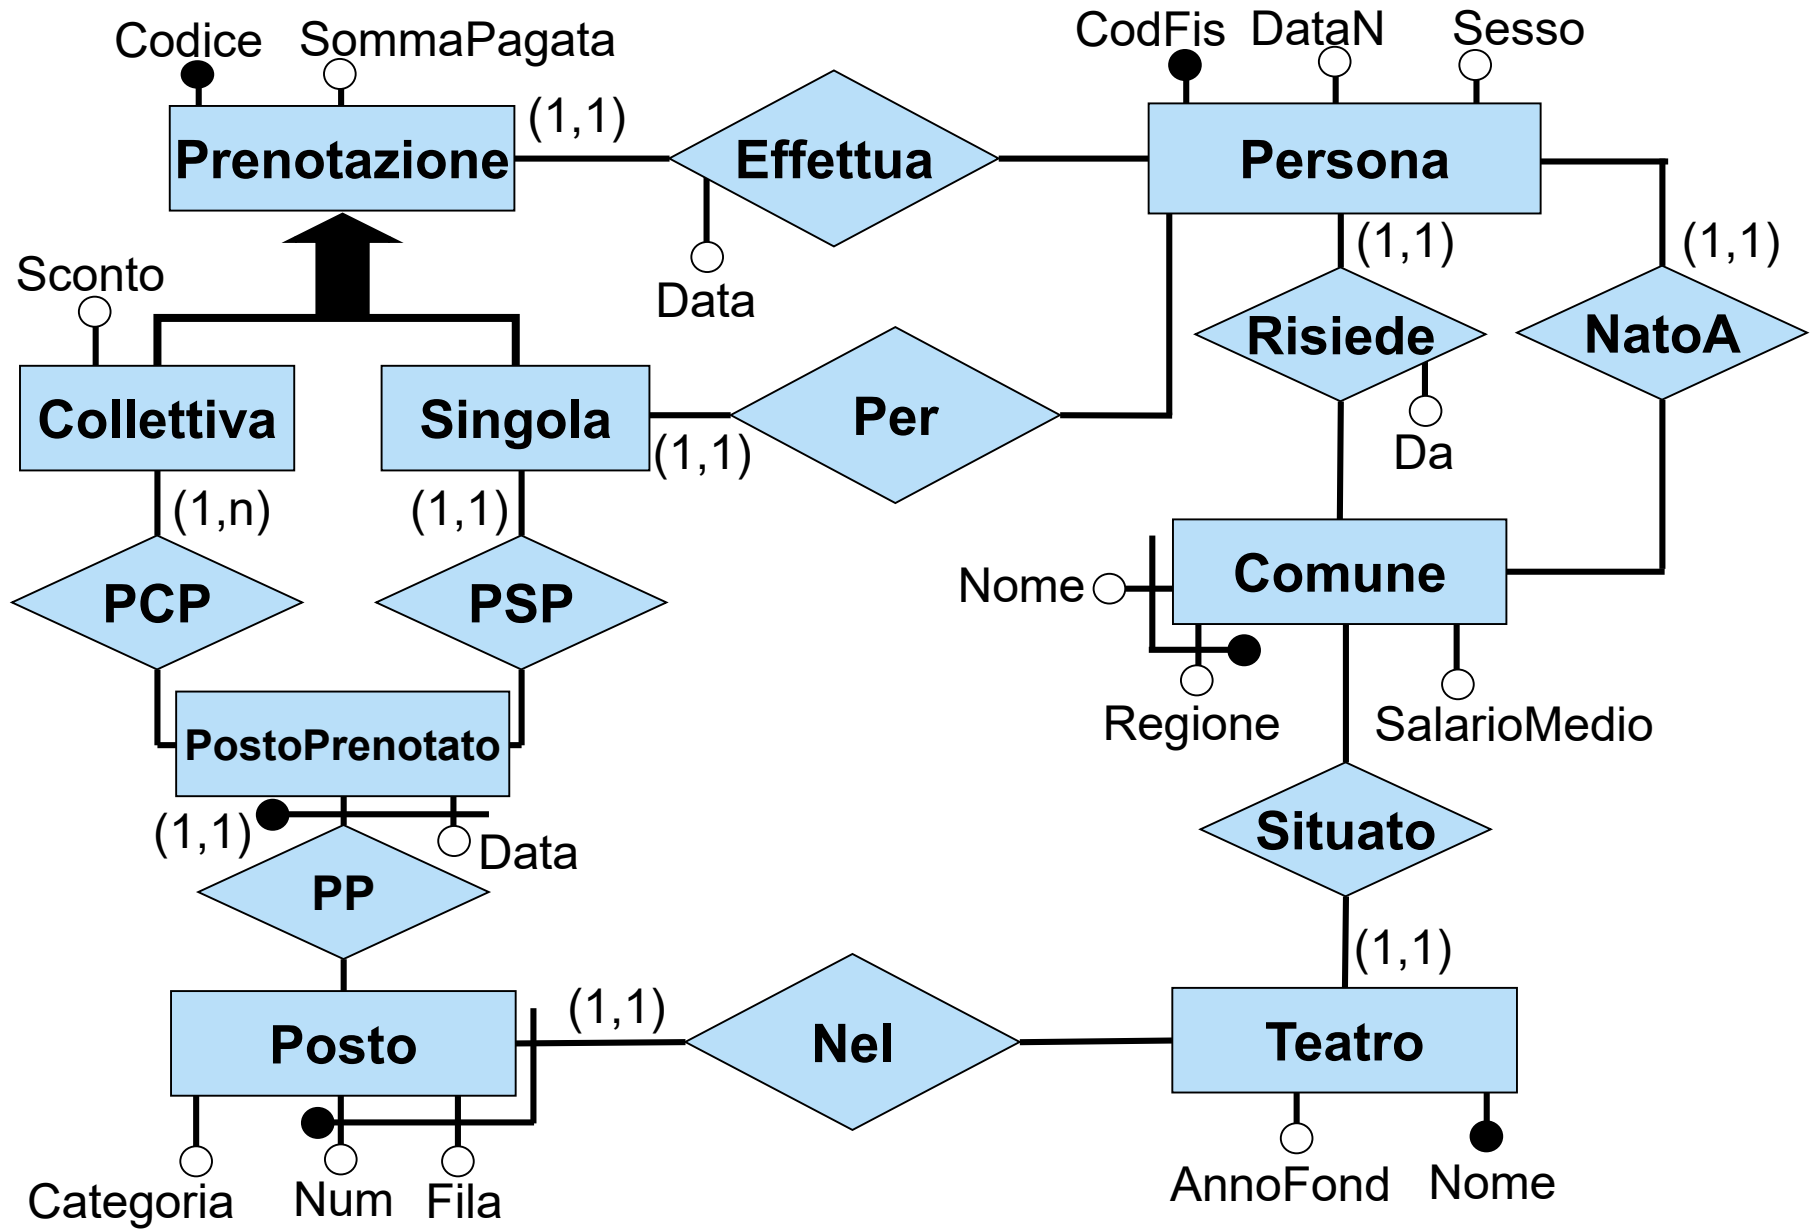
Codice
SommaPagata
Prenotazione
(1,1)
Effettua
Data
CodFis
DataN
Sesso
Persona
(1,1)
(1,1)
Risiede
Da
NatoA
Sconto
Collettiva
Singola
(1,1)
Per
(1,n)
(1,1)
PCP
PSP
PostoPrenotato
(1,1)
Data
PP
Nome
Comune
Regione
SalarioMedio
Situato
(1,1)
Posto
(1,1)
Nel
Teatro
Categoria
Num
Fila
AnnoFond
Nome